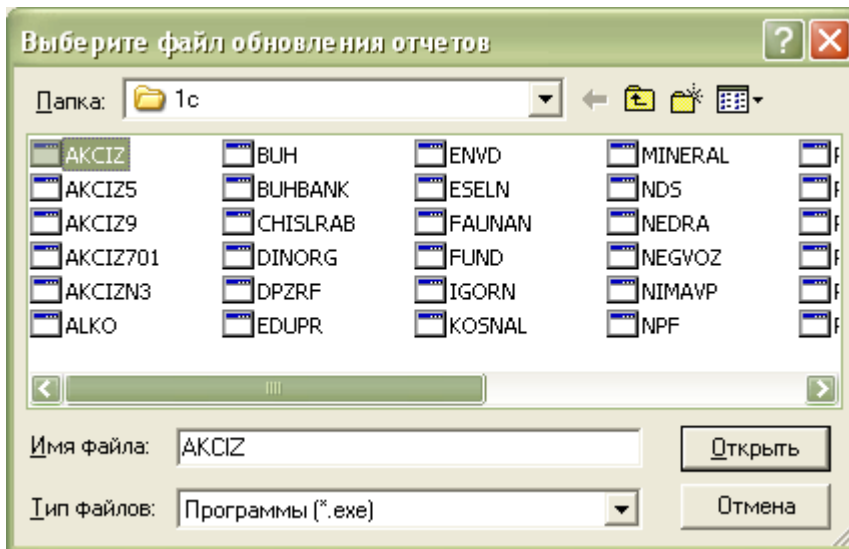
Выберите файл обновления отчетов

Папка: 1c

AKCIZ
AKCIZ5
AKCIZ9
AKCIZ701
AKCIZN3
ALKO

BUH
BUHBANK
CHISLRAB
DINORG
DPZRF
EDUPR

ENVD
ESELN
FAUNAN
FUND
IGORN
KOSNAL

MINERAL
NDS
NEDRA
NEGVOZ
NIMAVP
NPF

Имя файла: AKCIZ
Открыть

Тип файлов: Программы (*.exe)
Отмена